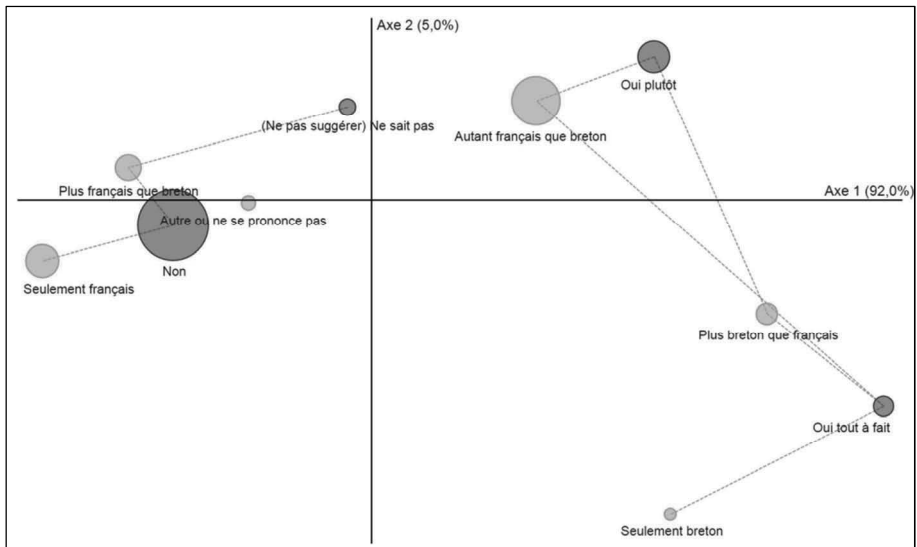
Axe 2 (5,0%)

Oui plutôt

(Ne pas suggérer) Ne sait pas

Autant français que breton

Plus français que breton

Axe 1 (92,0%)

Autre ou ne se prononce pas

Non

Seulement français

Plus breton que français

Oui tout à fait

Seulement breton